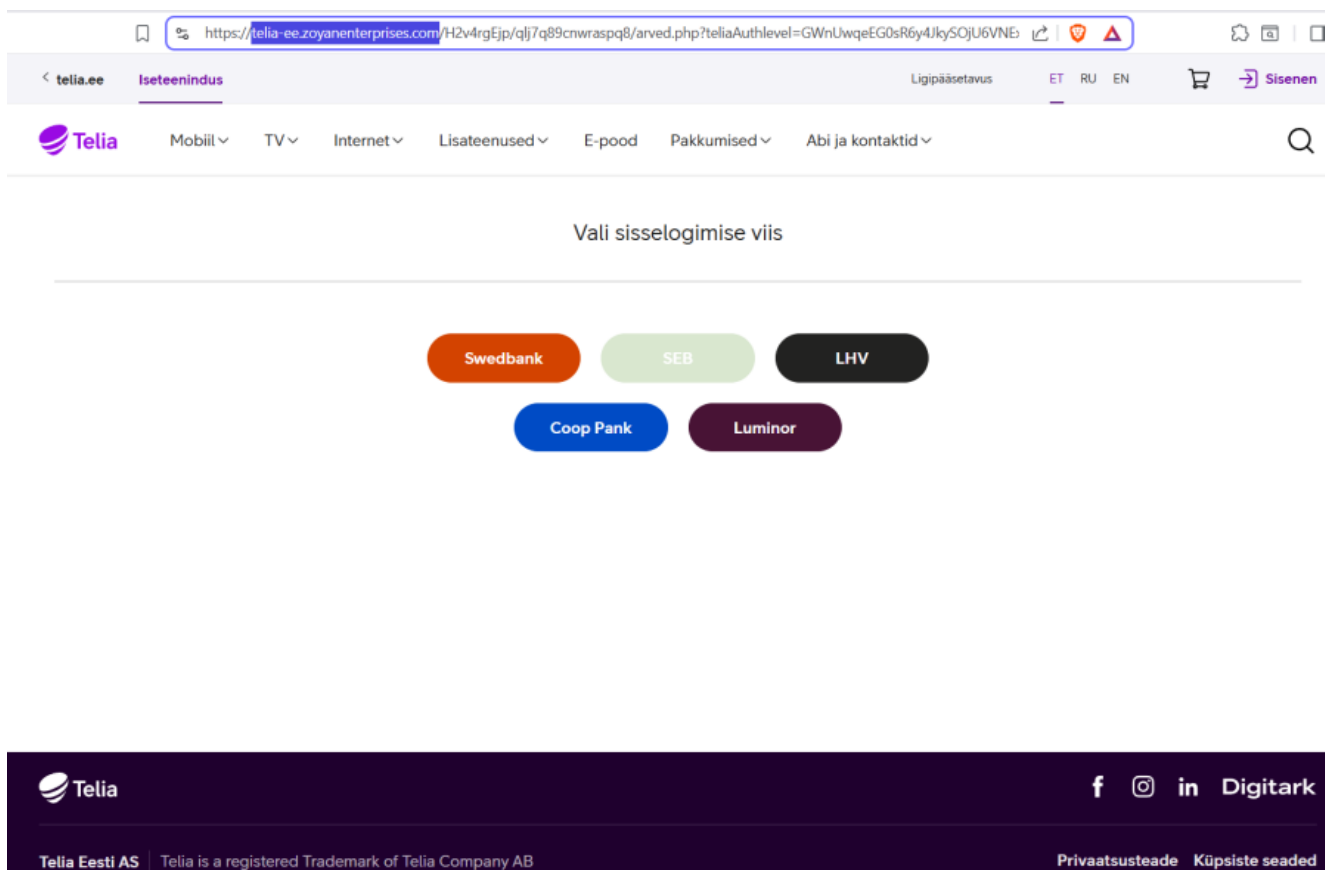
https://telia-ee.zoyanenterprises.com/H2v4rgEjp/qlj7q89cnwraspq8/arved.php?teliaAuthlevel=GWnUwqeEG0sR6y4JkySOjU6VNE

< telia.ee Iseteenindus Ligipääsetavus ET RU EN Sisenen

Telia Mobiil TV Internet Lisateenused E-pood Pakkumised Abi ja kontaktid

Vali sisselogimise viis

Swedbank SEB LHV

Coop Pank Luminor

Telia

Digitark

Telia Eesti AS | Telia is a registered Trademark of Telia Company AB

Privaatsusteade Küpsiste seaded